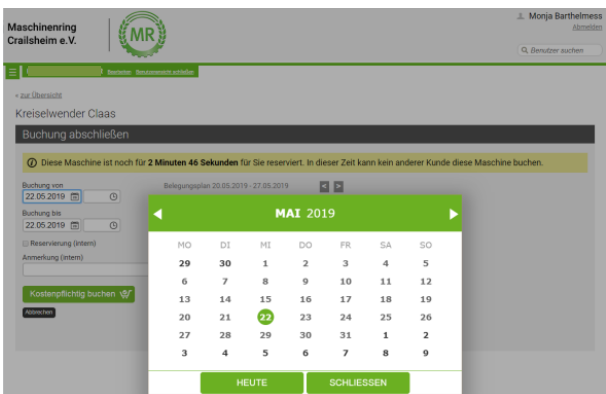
Maschinenring Crailsheim e.V.

MR

Monja Barthelmess
Abmelden

Benutzer suchen

Reservieren Reservierungsschritt schließen

« zur Übersicht

Kreiselwender Claas

Buchung abschließen

Diese Maschine ist noch für **2 Minuten 46 Sekunden** für Sie reserviert. In dieser Zeit kann kein anderer Kunde diese Maschine buchen.

Buchung von
22.05.2019

Belegungsplan 20.05.2019 - 27.05.2019

Buchung bis
22.05.2019

Reservierung (intern)

Anmerkung (intern)

Kostenpflichtig buchen

Abbrechen

MAI 2019

| MO | DI | MI | DO | FR | SA | SO |
|---|---|---|---|---|---|---|
| 29 | 30 | 1 | 2 | 3 | 4 | 5 |
| 6 | 7 | 8 | 9 | 10 | 11 | 12 |
| 13 | 14 | 15 | 16 | 17 | 18 | 19 |
| 20 | 21 | 22 | 23 | 24 | 25 | 26 |
| 27 | 28 | 29 | 30 | 31 | 1 | 2 |
| 3 | 4 | 5 | 6 | 7 | 8 | 9 |

HEUTE SCHLIESSEN